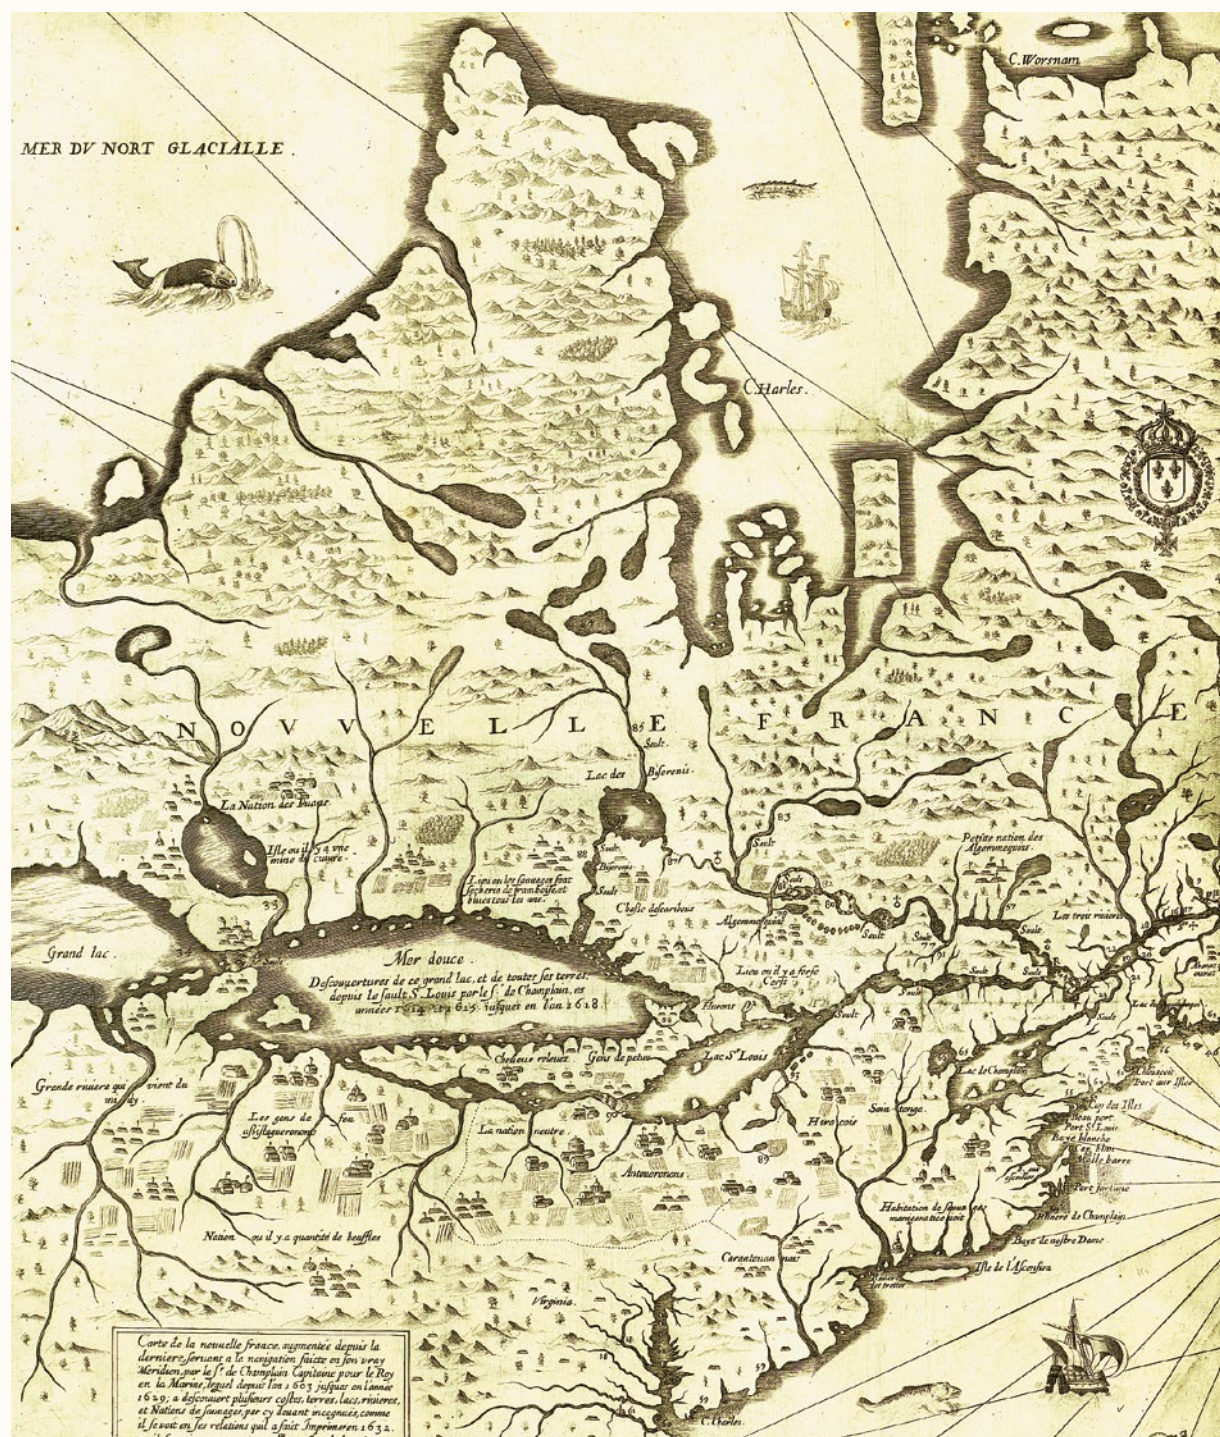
MER DV NORT GLACIALLE

C. Worsnam

CHarles.

N O V V E L L E F R A N C E

85 Sault

Lac des Bisserenis

La Nation des Puans

Isle ou il y a vne mine de cuyure

Lieu ou les sauuages font secherie de framboises et bluets tous les ans.

Bisserenis

Sault

Chasse des caribous

83

Sault

Petite nation des Algoumequins

Algoumequins

Sault

Les trois riuieres

Grand lac.

Mer douce

Descouuertures de ce grand lac, et de toutes ses terres depuis le sault S. Louis par le Sr. de Champlain, es années 1603 et 1615 jusques en l'an 1618

Lieu ou il y a force Cerfs

Hurons

Sault

Sault

Sault

Sault

Cheueux releuez

Gens de petun

Lac St. Louis

Lac de Champlain

Grande riuiere qui vient du midy

Les gens de feu

Assistagueronons

La nation neutre

Hiro cois

Sou tonge

Antouoronons

89

Nation ou il y a quantité de bouffles

Habitation de sauuages mangeant les uint

Carantouan

Virginia

Isle de l'Ascension

Baye de nostre Dame

C. Charles.

Port fortuné

Chouacoit

Beau port

Port St. Louis

Baye blanche

Corte de la nouuelle france, augmentée depuis la derniere, seruant a la nauigation faicte en son vray Meridien, par le Sr. de Champlain Capitaine pour le Roy en la Marine, lequel depuis l'an 1603 jusques en l'année 1629; a descouuert plusieurs costes, terres, lacs, riuieres, et Nations de sauuages, par cy deuant incognues, comme il se voit en ses relations qu'il a fait Imprimer en 1632.